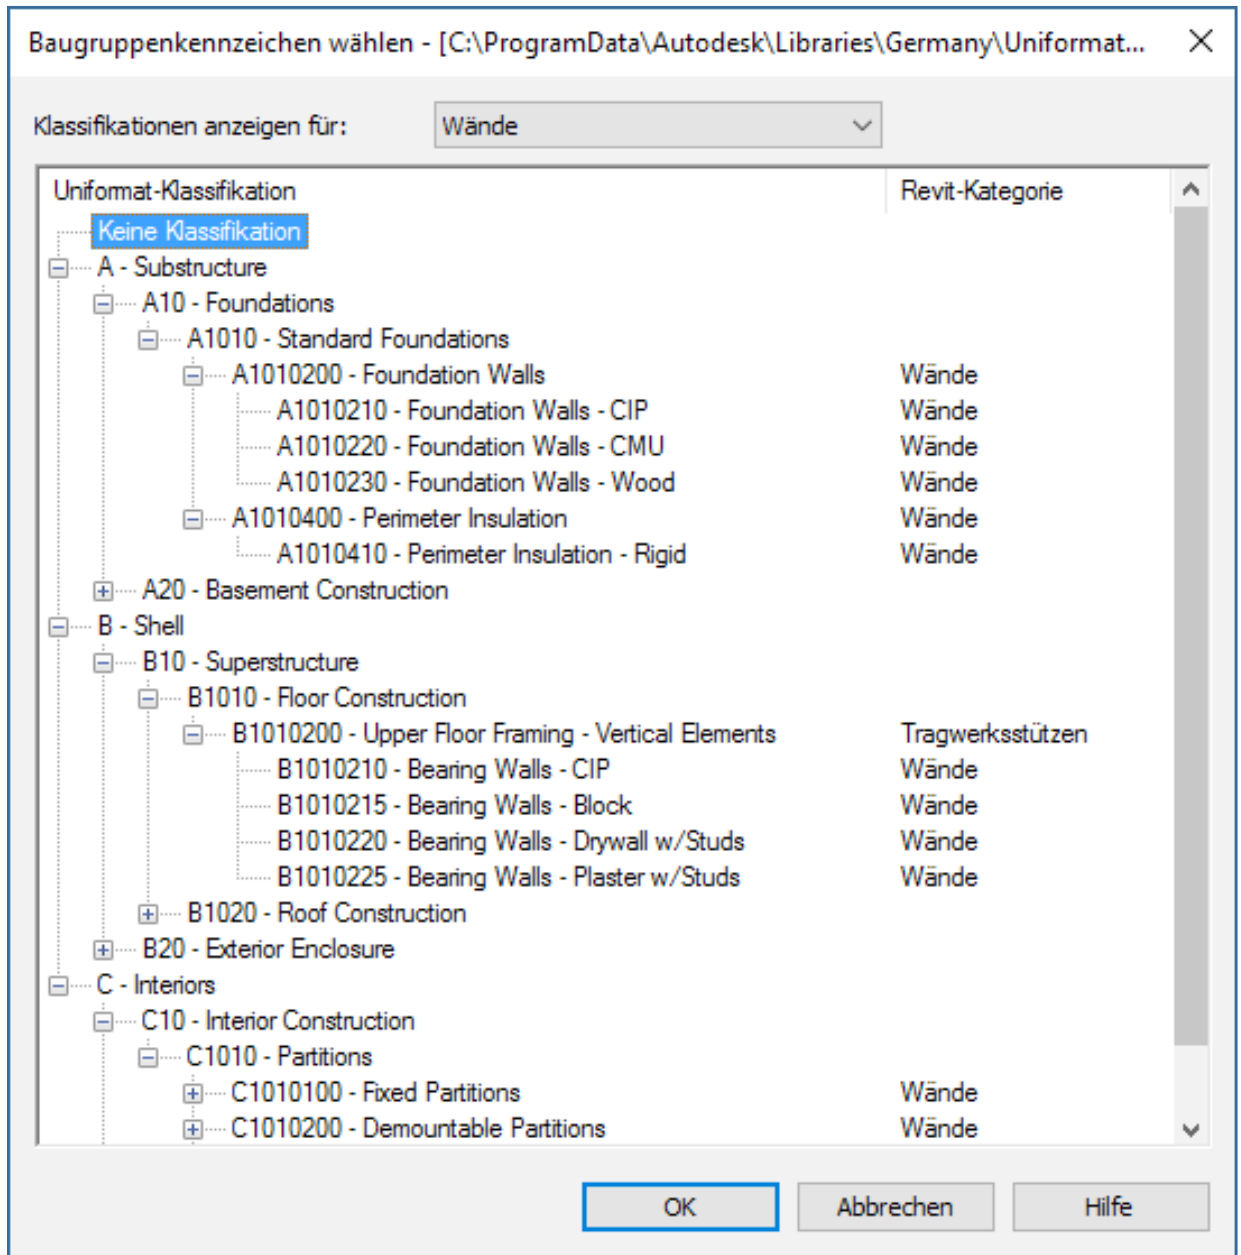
Baugruppenkennzeichen wählen - [C:\ProgramData\Autodesk\Libraries\Germany\Uniformat... ×

Klassifikationen anzeigen für: Wände

| Uniformat-Klassifikation | Revit-Kategorie |
|---|---|
| Keine Klassifikation | |
| A - Substructure | |
| A10 - Foundations | |
| A1010 - Standard Foundations | |
| A1010200 - Foundation Walls | Wände |
| A1010210 - Foundation Walls - CIP | Wände |
| A1010220 - Foundation Walls - CMU | Wände |
| A1010230 - Foundation Walls - Wood | Wände |
| A1010400 - Perimeter Insulation | Wände |
| A1010410 - Perimeter Insulation - Rigid | Wände |
| A20 - Basement Construction | |
| B - Shell | |
| B10 - Superstructure | |
| B1010 - Floor Construction | |
| B1010200 - Upper Floor Framing - Vertical Elements | Tragwerksstützen |
| B1010210 - Bearing Walls - CIP | Wände |
| B1010215 - Bearing Walls - Block | Wände |
| B1010220 - Bearing Walls - Drywall w/Studs | Wände |
| B1010225 - Bearing Walls - Plaster w/Studs | Wände |
| B1020 - Roof Construction | |
| B20 - Exterior Enclosure | |
| C - Interiors | |
| C10 - Interior Construction | |
| C1010 - Partitions | |
| C1010100 - Fixed Partitions | Wände |
| C1010200 - Demountable Partitions | Wände |

OK Abbrechen Hilfe